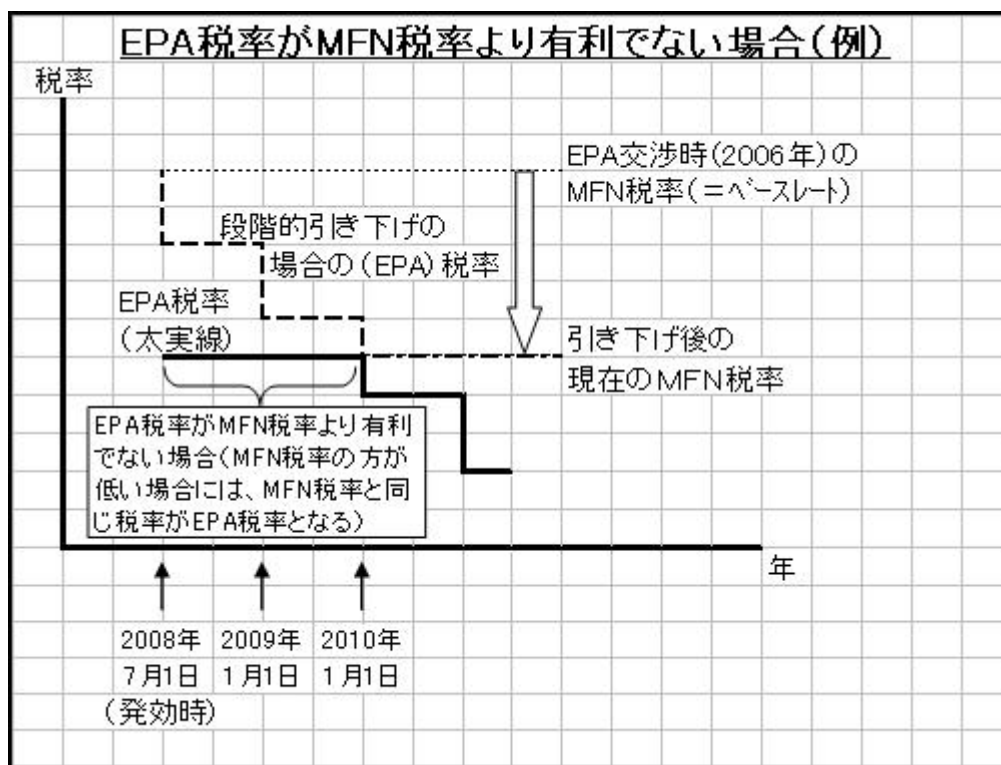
EPA税率がMFN税率より有利でない場合(例)

税率

EPA交渉時(2006年)のMFN税率(=ベースレート)

段階的引き下げの場合の(EPA)税率

EPA税率(太実線)

引き下げ後の現在のMFN税率

EPA税率がMFN税率より有利でない場合(MFN税率の方が低い場合には、MFN税率と同じ税率がEPA税率となる)

年

2008年 7月1日 (発効時)

2009年 1月1日

2010年 1月1日